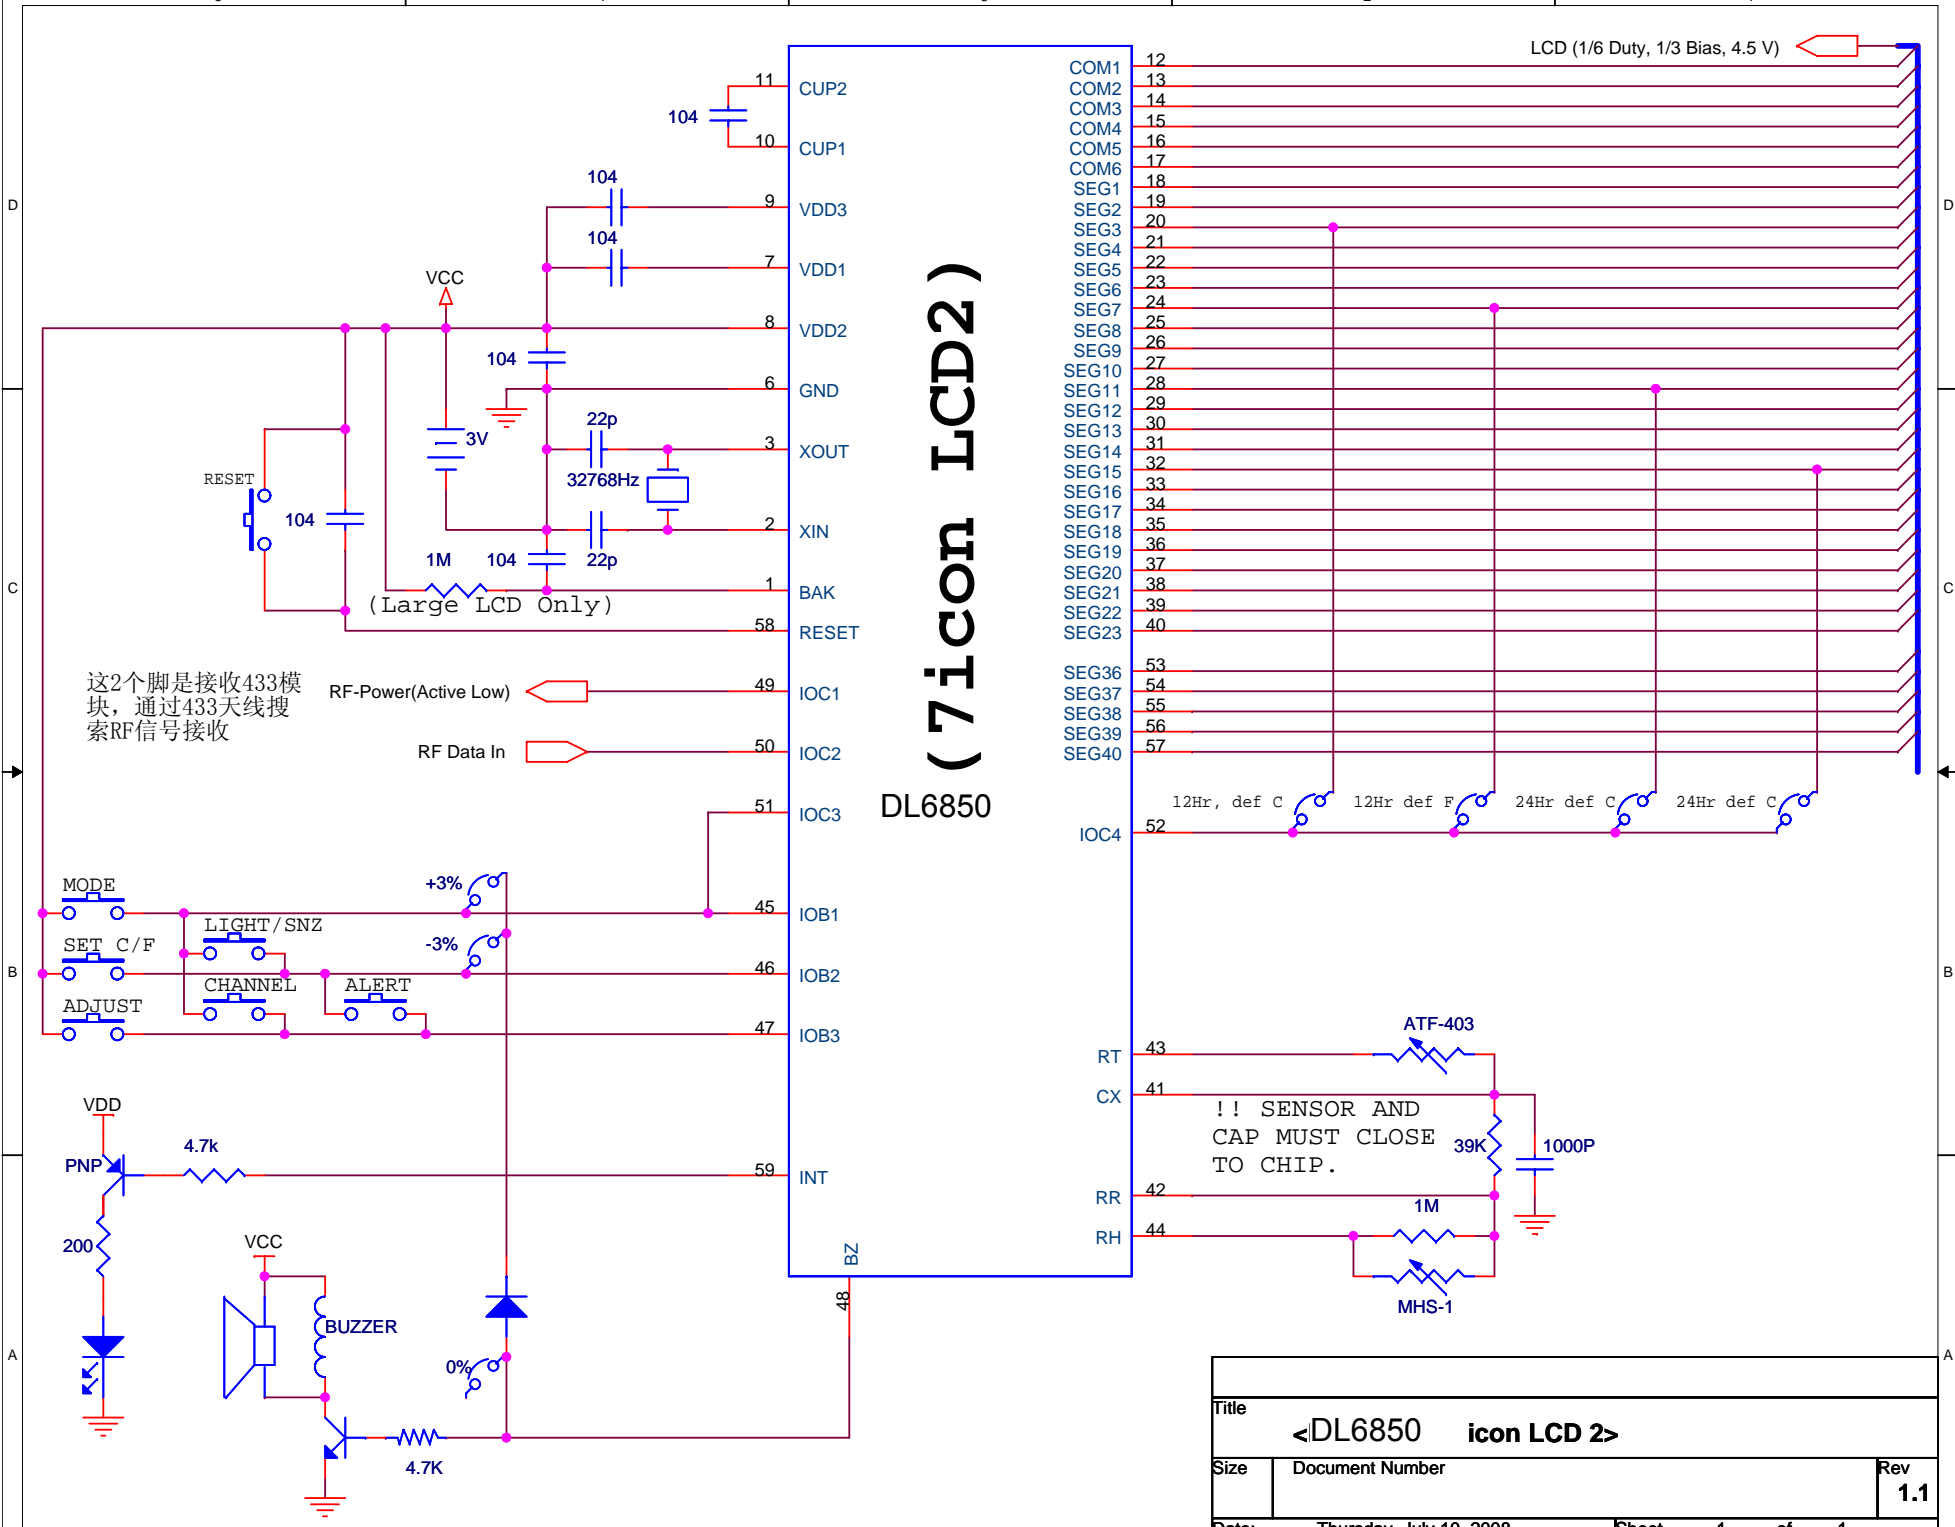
LCD (1/6 Duty, 1/3 Bias, 4.5 V)

11 CUP2
104
10 CUP1
104
9 VDD3
104
7 VDD1
VCC
8 VDD2
104
6 GND
22p
3V
3 XOUT
32768Hz
RESET
104
2 XIN
1M 104 22p
1 BAK
(Large LCD Only)
58 RESET

这2个脚是接收433模块，通过433天线搜索RF信号接收
RF-Power(Active Low)
49 IOC1
RF Data In
50 IOC2
51 IOC3

(7icon LCD2)
DL6850

COM1 12
COM2 13
COM3 14
COM4 15
COM5 16
COM6 17
SEG1 18
SEG2 19
SEG3 20
SEG4 21
SEG5 22
SEG6 23
SEG7 24
SEG8 25
SEG9 26
SEG10 27
SEG11 28
SEG12 29
SEG13 30
SEG14 31
SEG15 32
SEG16 33
SEG17 34
SEG18 35
SEG19 36
SEG20 37
SEG21 38
SEG22 39
SEG23 40
SEG36 53
SEG37 54
SEG38 55
SEG39 56
SEG40 57

12Hr, def C 12Hr def F 24Hr def C 24Hr def C
IOC4 52

MODE
+3%
45 IOB1
SET C/F
LIGHT/SNZ
-3%
46 IOB2
CHANNEL ALERT
ADJUST
47 IOB3

ATF-403
RT 43
CX 41
!! SENSOR AND CAP MUST CLOSE TO CHIP.
39K
1000P
RR 42
1M
RH 44
MHS-1

VDD
PNP
4.7k
59 INT
200
VCC
BUZZER
0%
4.7K
BZ
48

D D C C B B A A

Title
<DL6850 icon LCD 2>
Size Document Number Rev
1.1
Date: Thursday, July 10, 2008 Sheet 1 of 1